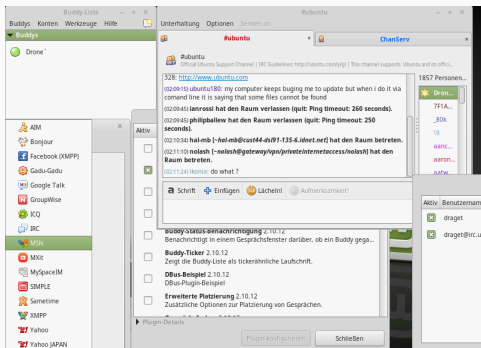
Buddy-Liste
Buddys Konten Werkzeuge Hilfe
Buddys
Drone`

#ubuntu
Unterhaltung Optionen Senden an
#ubuntu
ChanServ
#ubuntu
Official Ubuntu Support Channel | IRC Guidelines: http://ubuntu.com/irc | This channel supports: Ubuntu and its offici...
328: http://www.ubuntu.com
(02:09:15) ubuntu180: my computer keeps buging me to update but when i do it via comand line it is saying that some files cannot be found
(02:09:45) lanrossi hat den Raum verlassen (quit: Ping timeout: 260 seconds).
(02:09:45) philipballew hat den Raum verlassen (quit: Ping timeout: 250 seconds).
(02:10:34) hel-mb [~hel-mb@cust44-dsl91-135-6.idnet.net] hat den Raum betreten.
(02:11:10) nolash [~nolash@gateway/vpn/privateinternetaccess/nolash] hat den Raum betreten.
(02:11:24) Ikonia: do what ?
1857 Personen...
Dron...
7F1A...
_80k
\0
aanc...
aaron...
aatw...
Schrift Einfügen Lächeln! Aufmerksamkeit!

AIM
Bonjour
Facebook (XMPP)
Gadu-Gadu
Google Talk
GroupWise
ICQ
IRC
MSN
MXit
MySpaceIM
SIMPLE
Sametime
XMPP
Yahoo
Yahoo JAPAN

Aktiv
Buddy-Status-Benachrichtigung 2.10.12
Benachrichtigt in einem Gesprächsfenster darüber, ob ein Buddy gega...
Buddy-Ticker 2.10.12
Zeigt die Buddy-Liste als tickerähnliche Laufschrift.
DBus-Beispiel 2.10.12
DBus-Plugin-Beispiel
Erweiterte Platzierung 2.10.12
Zusätzliche Optionen zur Platzierung von Gesprächen.
Plugin-Details
Plugin konfigurieren
Schließen

Aktiv Benutzernam
draget
draget@irc.u